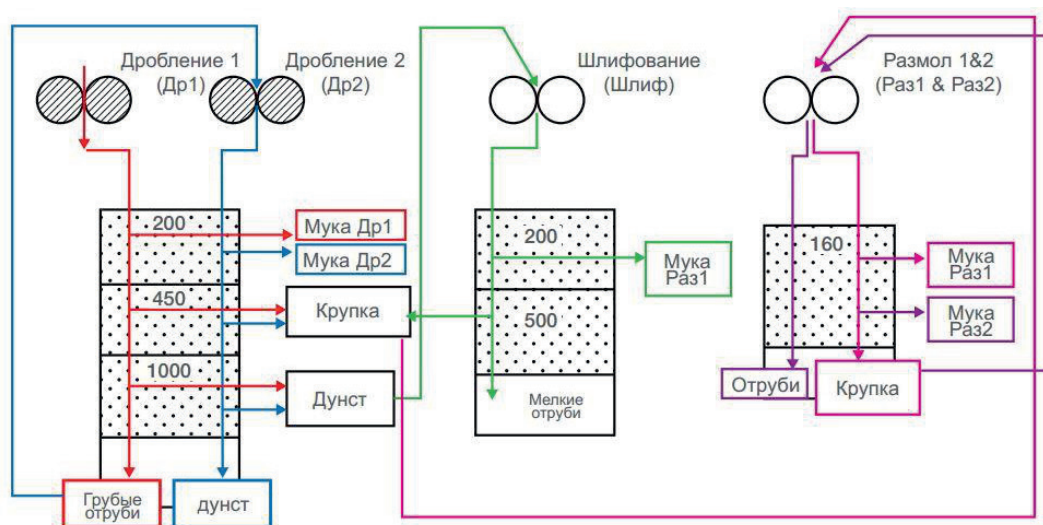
Дробление 1 (Др1)

Дробление 2 (Др2)

Шлифование (Шлиф)

Размол 1&2 (Раз1 & Раз2)

200

Мука Др1

Мука Др2

450

Крупка

1000

Дунст

Грубые отруби

дунст

200

Мука Раз1

500

Мелкие отруби

160

Мука Раз1

Мука Раз2

Отруби

Крупка